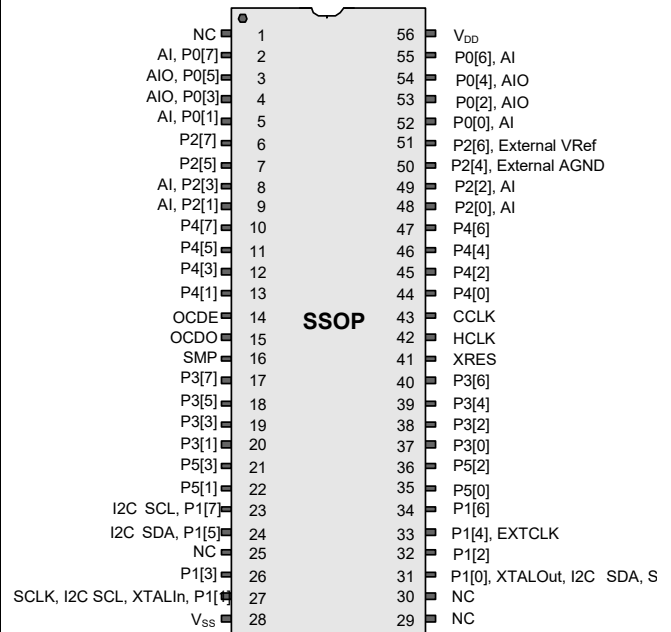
NC 1
AI, P0[7] 2
AIO, P0[5] 3
AIO, P0[3] 4
AI, P0[1] 5
P2[7] 6
P2[5] 7
AI, P2[3] 8
AI, P2[1] 9
P4[7] 10
P4[5] 11
P4[3] 12
P4[1] 13
OCDE 14
OCDO 15
SMP 16
P3[7] 17
P3[5] 18
P3[3] 19
P3[1] 20
P5[3] 21
P5[1] 22
I2C SCL, P1[7] 23
I2C SDA, P1[5] 24
NC 25
P1[3] 26
SCLK, I2C SCL, XTALIn, P1[1] 27
$V_{SS}$ 28

SSOP

56 $V_{DD}$
55 P0[6], AI
54 P0[4], AIO
53 P0[2], AIO
52 P0[0], AI
51 P2[6], External VRef
50 P2[4], External AGND
49 P2[2], AI
48 P2[0], AI
47 P4[6]
46 P4[4]
45 P4[2]
44 P4[0]
43 CCLK
42 HCLK
41 XRES
40 P3[6]
39 P3[4]
38 P3[2]
37 P3[0]
36 P5[2]
35 P5[0]
34 P1[6]
33 P1[4], EXTCLK
32 P1[2]
31 P1[0], XTALOut, I2C SDA, S
30 NC
29 NC